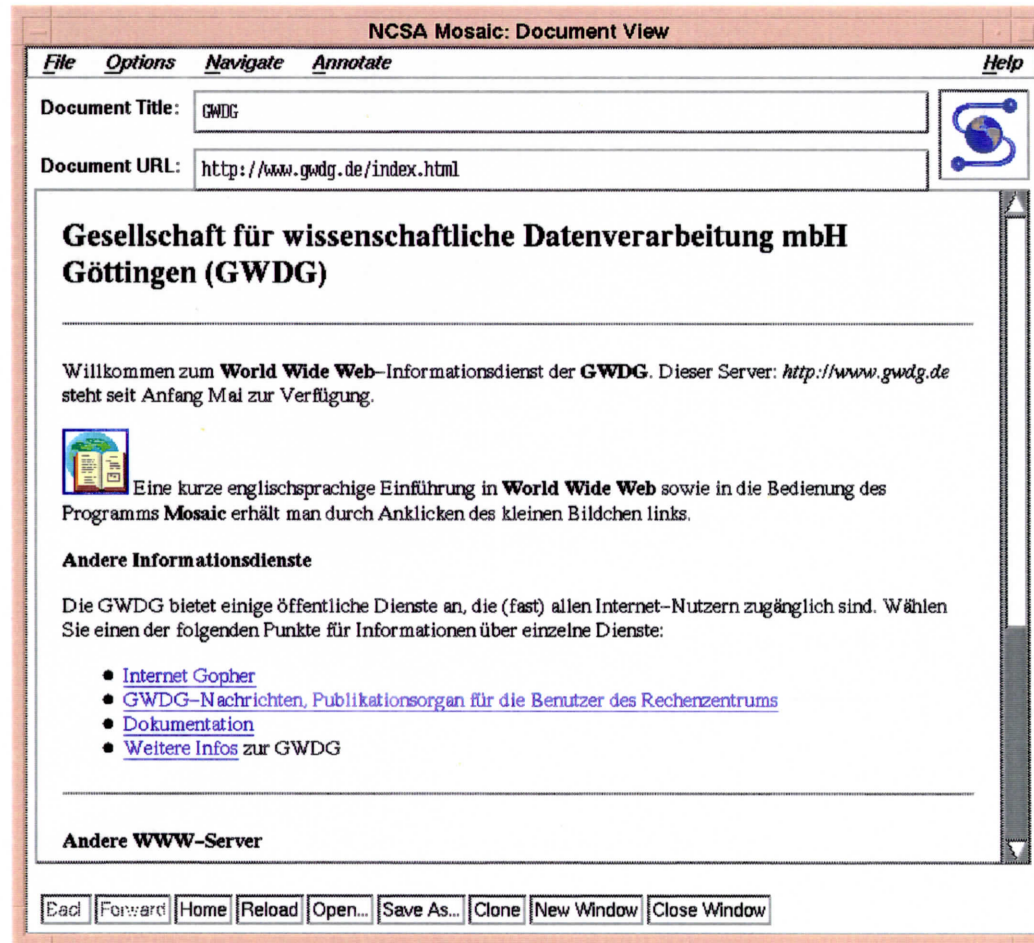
NCSA Mosaic: Document View

File Options Navigate Annotate Help

Document Title: GWDG

Document URL: http://www.gwdg.de/index.html

# Gesellschaft für wissenschaftliche Datenverarbeitung mbH Göttingen (GWDG)

Willkommen zum **World Wide Web**–Informationsdienst der **GWDG**. Dieser Server: *http://www.gwdg.de* steht seit Anfang Mai zur Verfügung.

Eine kurze englischsprachige Einführung in **World Wide Web** sowie in die Bedienung des Programms **Mosaic** erhält man durch Anklicken des kleinen Bildchen links.

**Andere Informationsdienste**

Die GWDG bietet einige öffentliche Dienste an, die (fast) allen Internet–Nutzern zugänglich sind. Wählen Sie einen der folgenden Punkte für Informationen über einzelne Dienste:

- Internet Gopher
- GWDG–Nachrichten, Publikationsorgan für die Benutzer des Rechenzentrums
- Dokumentation
- Weitere Infos zur GWDG

**Andere WWW–Server**

Back Forward Home Reload Open... Save As... Clone New Window Close Window